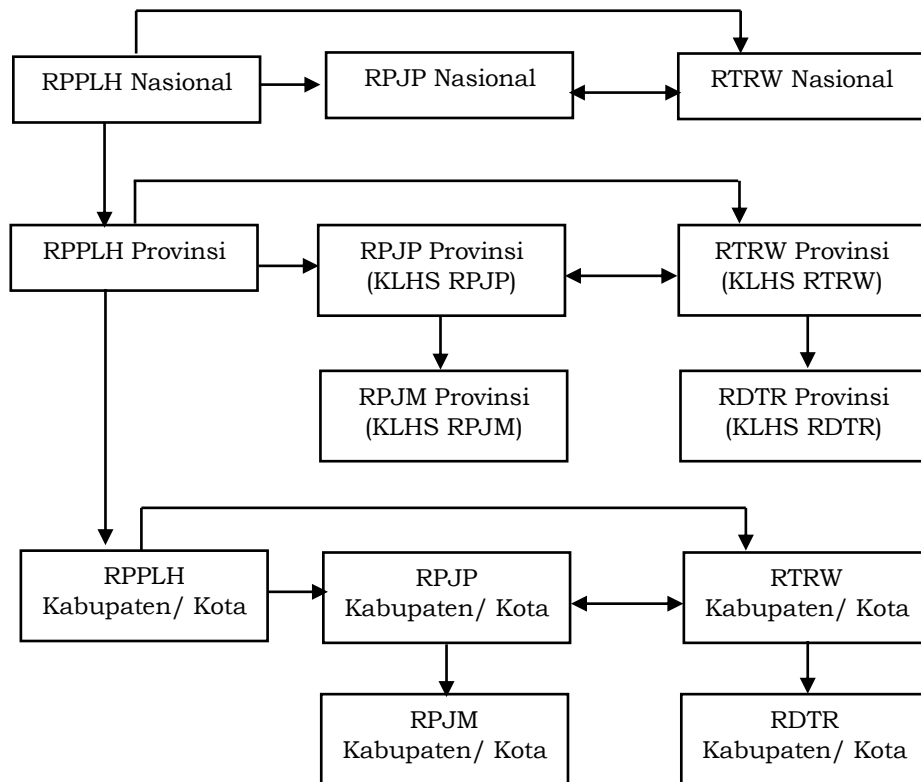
RPPLH Nasional

RPJP Nasional

RTRW Nasional

RPPLH Provinsi

RPJP Provinsi (KLHS RPJP)

RTRW Provinsi (KLHS RTRW)

RPJM Provinsi (KLHS RPJM)

RDTR Provinsi (KLHS RDTR)

RPPLH Kabupaten/ Kota

RPJP Kabupaten/ Kota

RTRW Kabupaten/ Kota

RPJM Kabupaten/ Kota

RDTR Kabupaten/ Kota